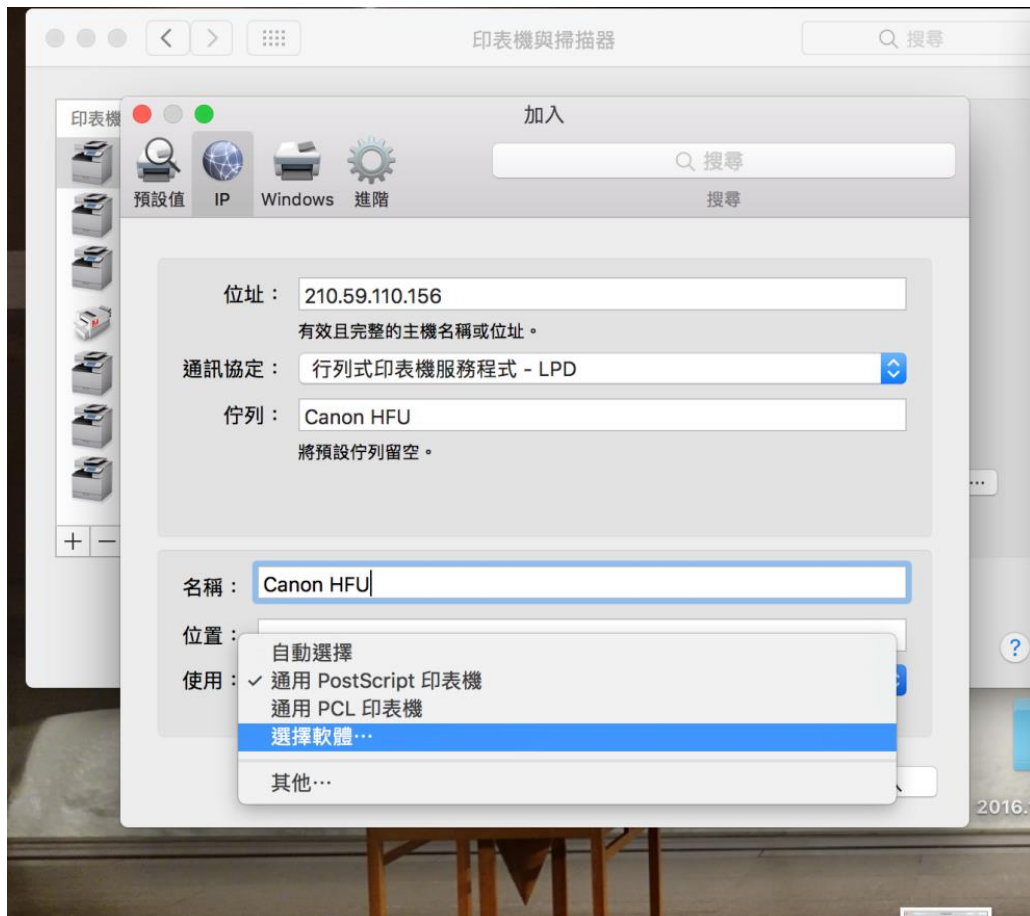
印表機與掃描器

搜尋

印表機

加入

預設值 IP Windows 進階

搜尋

搜尋

位址： 210.59.110.156

有效且完整的主機名稱或位址。

通訊協定： 行列式印表機服務程式 - LPD

佇列： Canon HFU

將預設佇列留空。

名稱： Canon HFU

位置：

使用：

自動選擇

✓ 通用 PostScript 印表機

通用 PCL 印表機

選擇軟體⋯

其他⋯

+ −

...

?

2016.